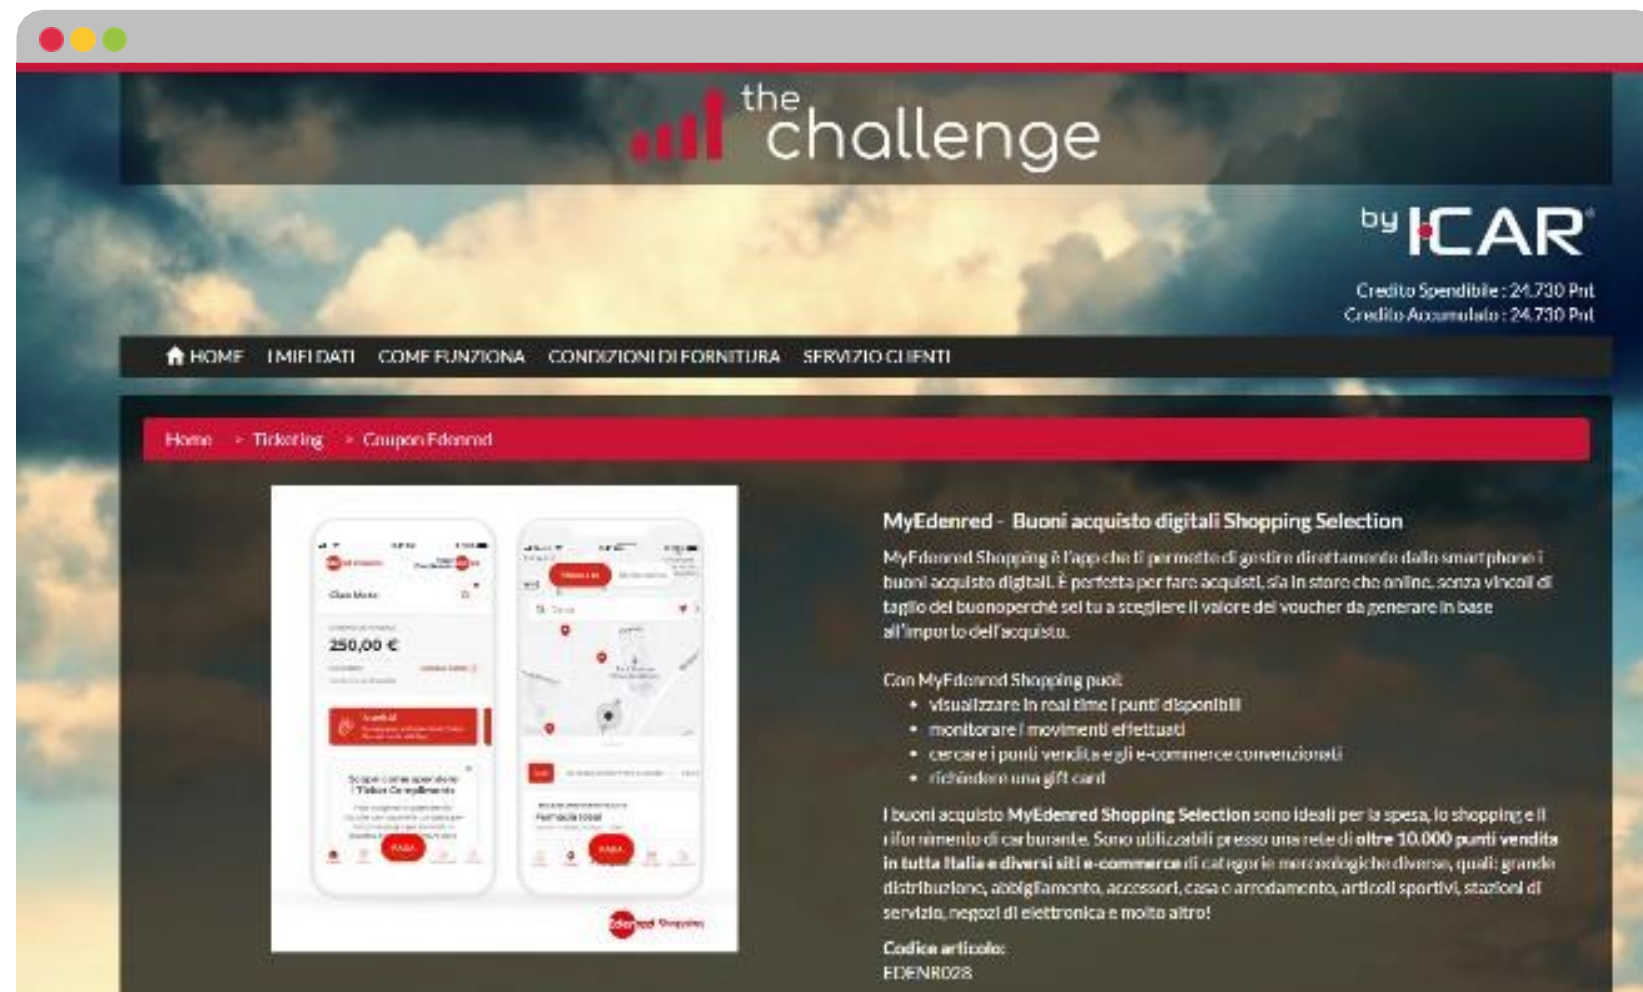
the challenge

by ICAR

Credito Spendibile : 24.730 Pnt
Credito Accumulato : 24.730 Pnt

HOME   I MIEI DATI   COME FUNZIONA   CONDIZIONI DI FORNITURA   SERVIZIO CLIENTI

Home > Ticketing > Coupon Edenred

250,00 €

PAGA

PAGA

Edenred Shopping

MyEdenred - Buoni acquisto digitali Shopping Selection

MyEdenred Shopping è l'app che ti permette di gestire direttamente dallo smartphone i buoni acquisto digitali. È perfetta per fare acquisti, sia in store che online, senza vincoli di taglio del buono perché sei tu a scegliere il valore del voucher da generare in base all'importo dell'acquisto.

Con MyEdenred Shopping puoi:

- visualizzare in real time i punti disponibili
- monitorare i movimenti effettuati
- cercare i punti vendita e gli e-commerce convenzionati
- richiedere una gift card

I buoni acquisto MyEdenred Shopping Selection sono ideali per la spesa, lo shopping e il rifornimento di carburante. Sono utilizzabili presso una rete di oltre 10.000 punti vendita in tutta Italia e diversi siti e-commerce di categorie merceologiche diverse, quali: grande distribuzione, abbigliamento, accessori, casa e arredamento, articoli sportivi, stazioni di servizio, negozi di elettronica e molto altro!

Codice articolo:
EDENR028